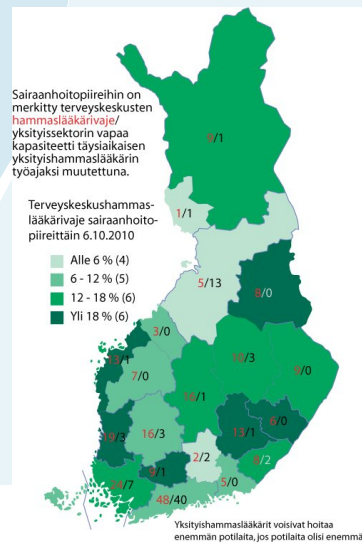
Sairaanhoitopiireihin on merkitty terveyskeskusten hammaslääkärivaje/ yksityissektorin vapaa kapasiteetti täysiaikaisen yksityishammaslääkärin työajaksi muutettuna.

Terveyskeskushammaslääkärivaje sairaanhoitopiireittäin 6.10.2010

Alle 6 % (4)
6 - 12 % (5)
12 - 18 % (6)
Yli 18 % (6)

9/1
1/1
5/13
8/0
3/0
13/1
7/0
10/3
8/0
10/1
19/3
16/3
13/1
6/0
2/2
8/2
9/1
24/7
48/40
5/0

Yksityishammaslääkärit voisivat hoitaa enemmän potilaita, jos potilaita olisi enemmä